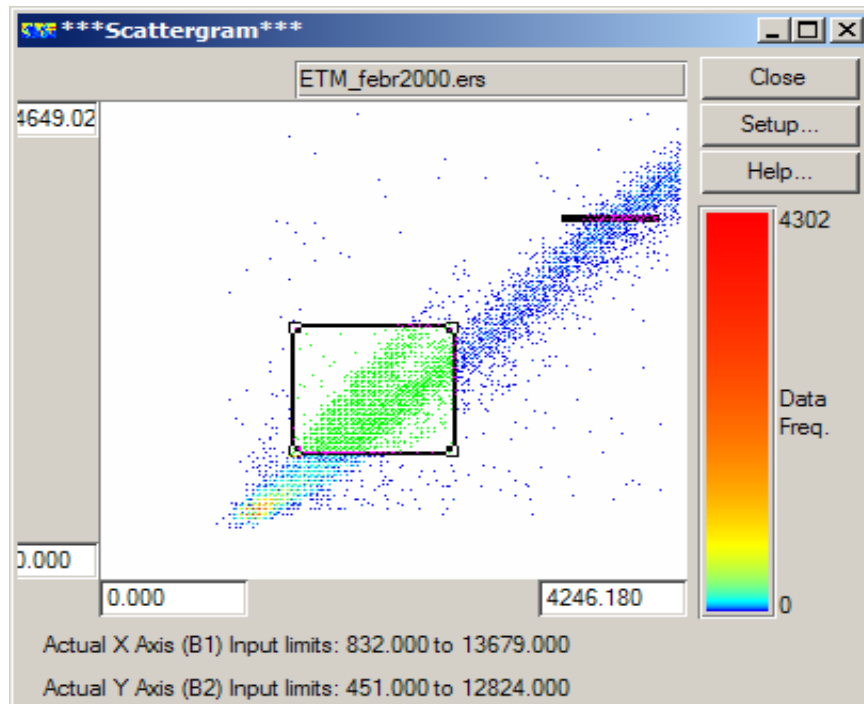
***Scattergram***

ETM_febr2000.ers

Close

Setup...

Help...

4649.02

4302

Data Freq.

0

0.000

0.000

4246.180

Actual X Axis (B1) Input limits: 832.000 to 13679.000

Actual Y Axis (B2) Input limits: 451.000 to 12824.000